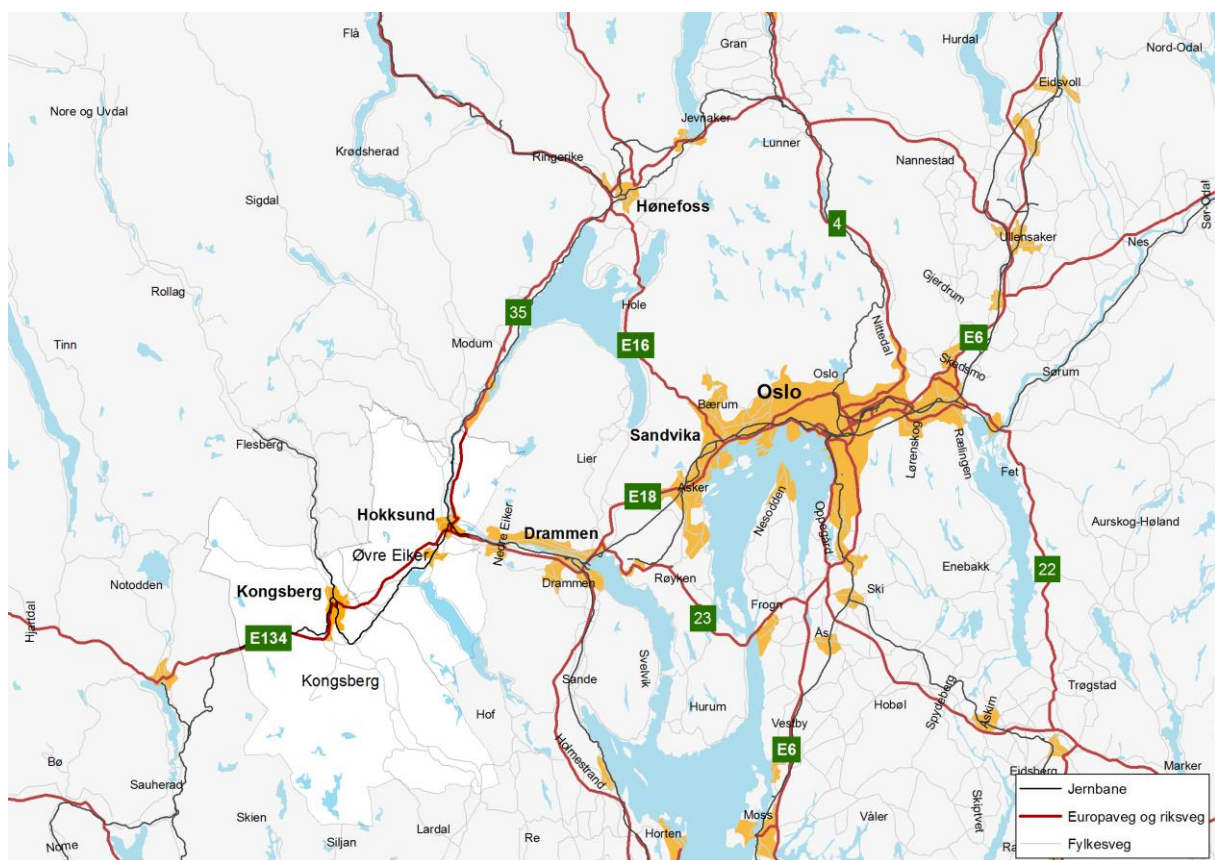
Flå
Gran
Hurdal
Nord-Odal
Eidsvoll
Nore og Uvdal
Jevnaker
Lunner
Krødsherad
Ringerike
Nannestad
Hønefoss
Sigdal
4
Ullensaker
Sør-Odal
Nes
Gjerdrum
Rollag
35
Hole
E6
Nittedal
Tinn
Modum
E16
Skedsmo
Sørum
Oslo
Oslo
Bærum
Sandvika
Lørenskog
Rælingen
Flesberg
Lier
Fet
E18
Asker
Hokksund
Nedre Eiker
Drammen
Nesodden
Oppegård
Aurskog-Høland
Øvre Eiker
Notodden
Enebakk
22
Kongsberg
Drammen
Røyken
Ski
Hjartdal
Frogn
E134
23
Ås
Kongsberg
Svelvik
Sande
Hurum
Hobøl
Spydeberg
Trøgstad
Hof
Askim
Vestby
Holmestrand
E6
Bø
Eidsberg
Marker
Sauherad
Skien
Lardal
Moss
Våler
Skiptvet
Siljan
Re
Horten
Nome
Jernbane
Europaveg og riksveg
Fylkesveg